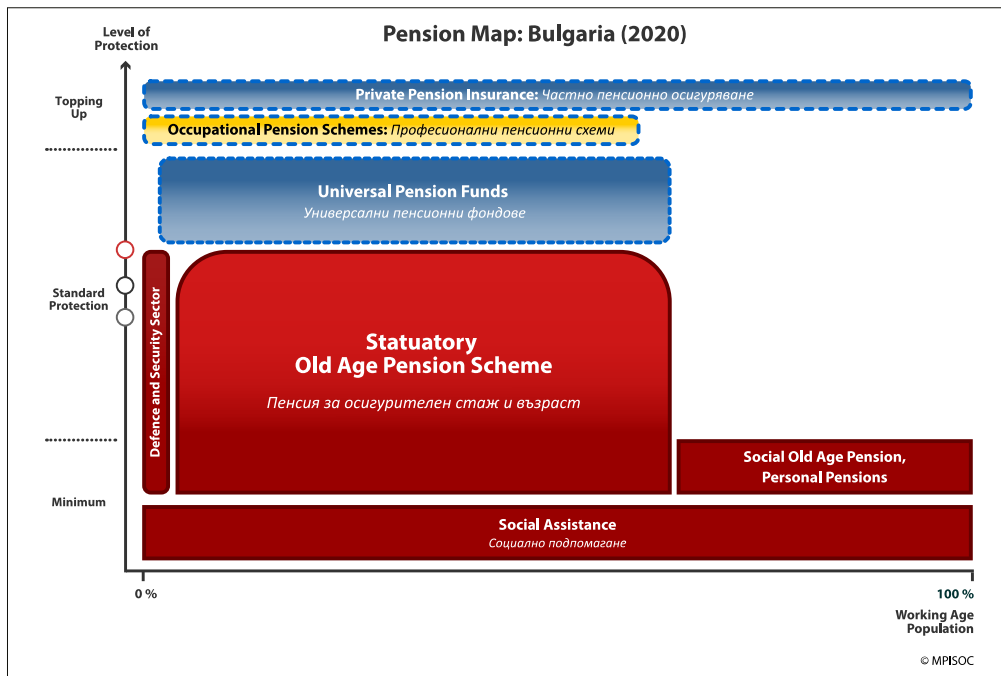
Level of Protection

Pension Map: Bulgaria (2020)

Topping Up

Private Pension Insurance: Частно пенсионно осигуряване

Occupational Pension Schemes: Професионални пенсионни схеми

Universal Pension Funds
Универсални пенсионни фондове

Standard Protection

Defence and Security Sector

Statutory
Old Age Pension Scheme

Пенсия за осигурителен стаж и възраст

Social Old Age Pension, Personal Pensions

Minimum

Social Assistance
Социално подпомагане

0 %

100 %

Working Age Population

© MPISOC